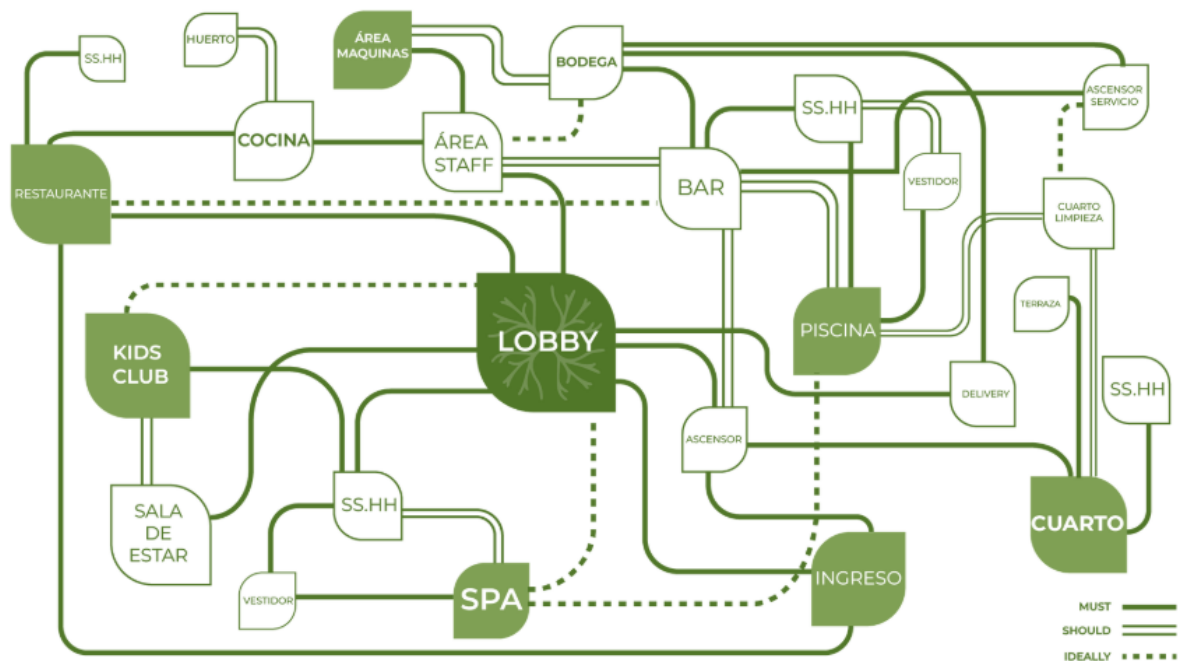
SS.HH
HUERTO
ÁREA MAQUINAS
BODEGA
ASCENSOR SERVICIO
SS.HH
COCINA
ÁREA STAFF
BAR
VESTIDOR
RESTAURANTE
CUARTO LIMPIEZA
TERRAZA
LOBBY
PISCINA
KIDS CLUB
SS.HH
DELIVERY
ASCENSOR
SALA DE ESTAR
SS.HH
CUARTO
INGRESO
VESTIDOR
SPA
MUST
SHOULD
IDEALLY